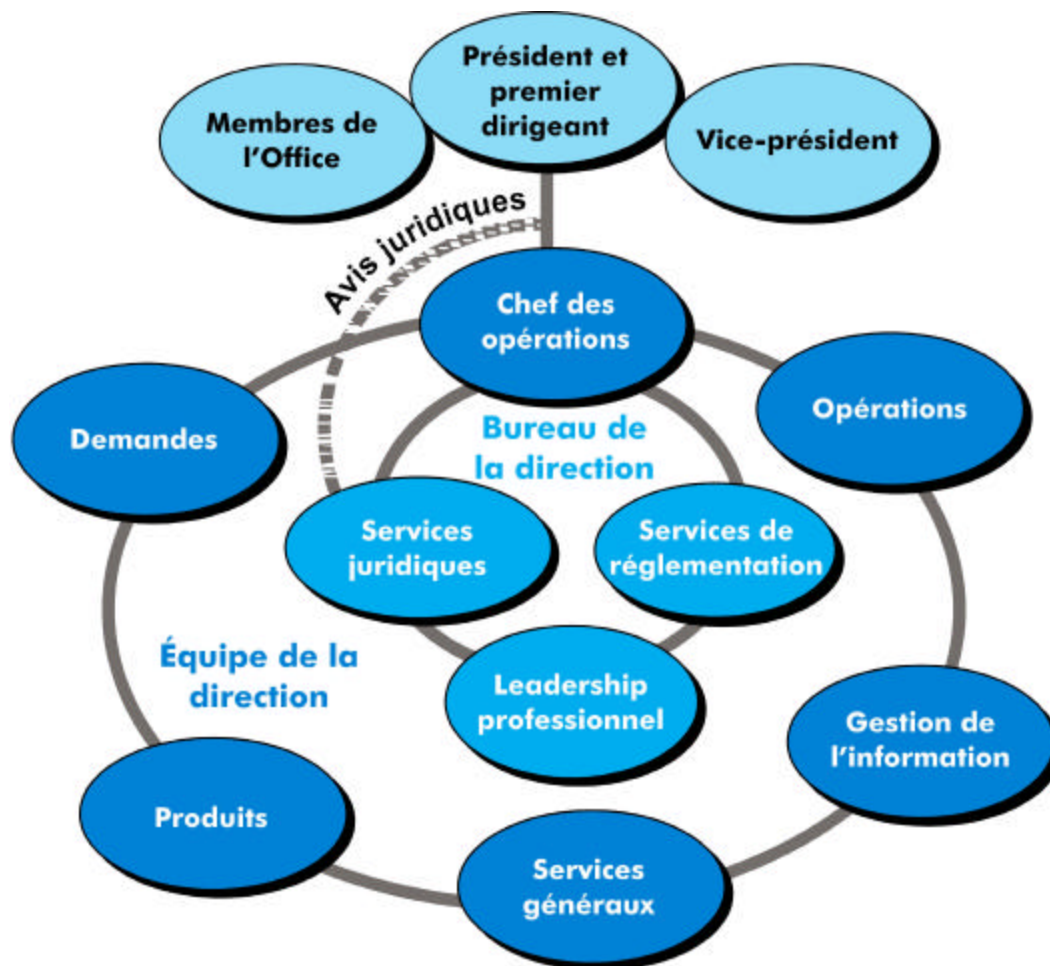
Membres de l'Office

Président et premier dirigeant

Vice-président

Avis juridiques

Chef des opérations

Demandes

Opérations

Bureau de la direction

Services juridiques

Services de réglementation

Leadership professionnel

Équipe de la direction

Gestion de l'information

Produits

Services généraux